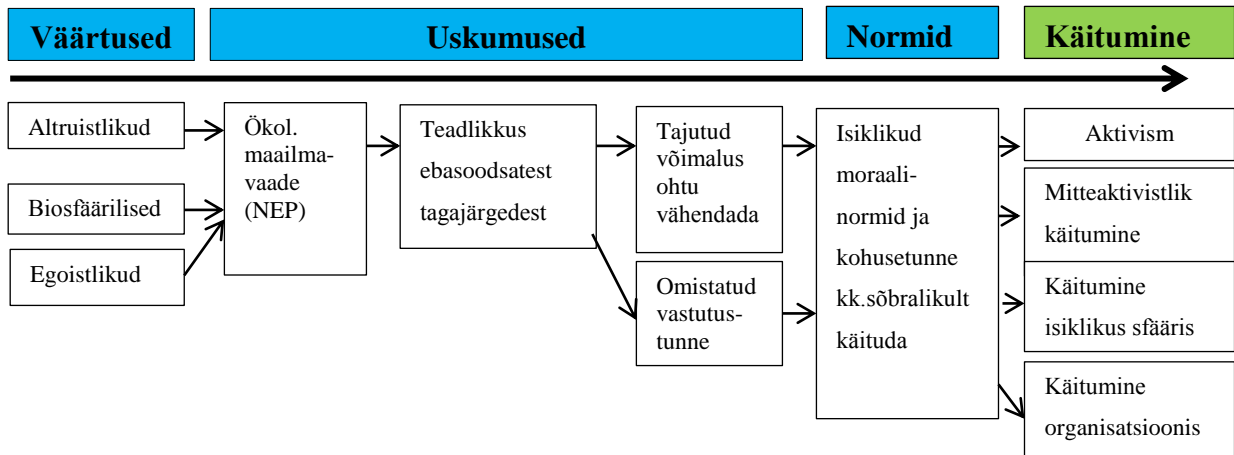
Väärtused

Uskumused

Normid

Käitumine

Altruistlikud

Biosfäärilised

Egoistlikud

Ökol. maailmavaade (NEP)

Teadlikkus ebasoodsatest tagajärgedest

Tajutud võimalus ohtu vähendada

Omistatud vastutustunne

Isiklikud moraalinormid ja kohusetunne kk.sõbralikult käituda

Aktivism

Mitteaktivistlik käitumine

Käitumine isiklikus sfääris

Käitumine organisatsioonis